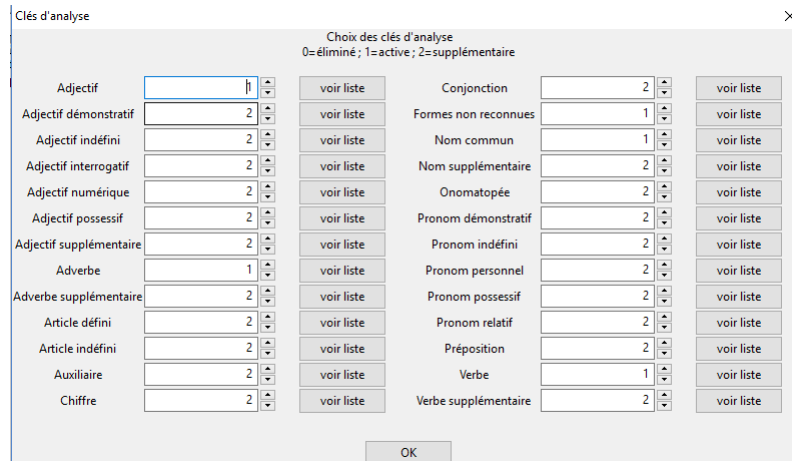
Clés d'analyse

Choix des clés d'analyse
0=éliminé ; 1=active ; 2=supplémentaire

| | | | | | |
|---|---|---|---|---|---|
| Adjectif | 1 | voir liste | Conjonction | 2 | voir liste |
| Adjectif démonstratif | 2 | voir liste | Formes non reconnues | 1 | voir liste |
| Adjectif indéfini | 2 | voir liste | Nom commun | 1 | voir liste |
| Adjectif interrogatif | 2 | voir liste | Nom supplémentaire | 2 | voir liste |
| Adjectif numérique | 2 | voir liste | Onomatopée | 2 | voir liste |
| Adjectif possessif | 2 | voir liste | Pronom démonstratif | 2 | voir liste |
| Adjectif supplémentaire | 2 | voir liste | Pronom indéfini | 2 | voir liste |
| Adverbe | 1 | voir liste | Pronom personnel | 2 | voir liste |
| Adverbe supplémentaire | 2 | voir liste | Pronom possessif | 2 | voir liste |
| Article défini | 2 | voir liste | Pronom relatif | 2 | voir liste |
| Article indéfini | 2 | voir liste | Préposition | 2 | voir liste |
| Auxiliaire | 2 | voir liste | Verbe | 1 | voir liste |
| Chiffre | 2 | voir liste | Verbe supplémentaire | 2 | voir liste |

OK